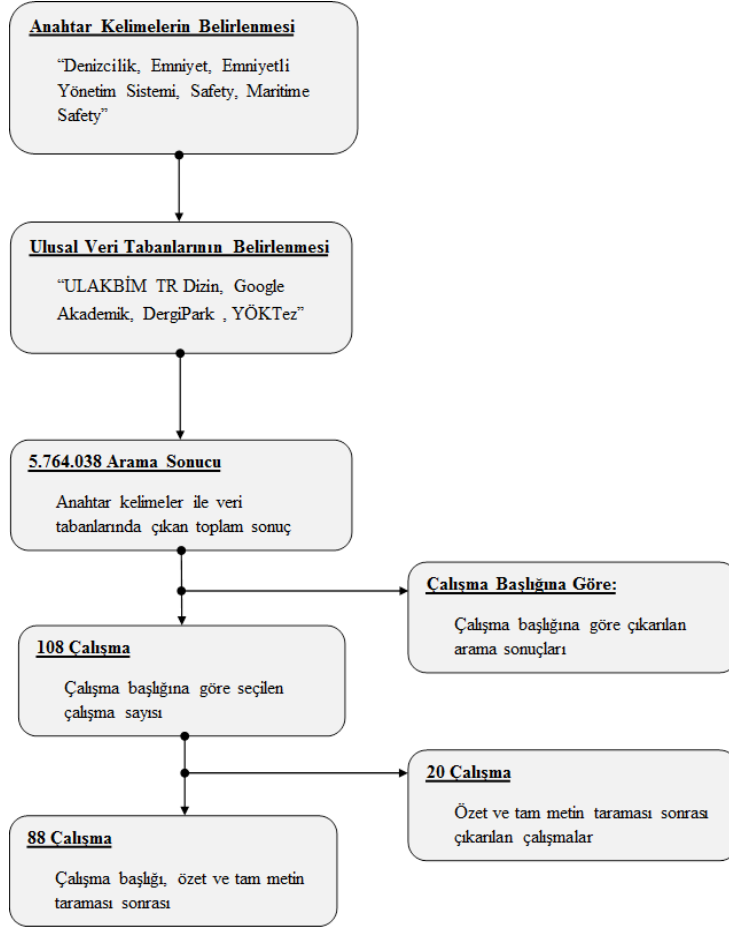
Anahtar Kelimelerin Belirlenmesi

“Denizcilik, Emniyet, Emniyetli Yönetim Sistemi, Safety, Maritime Safety”

Ulusal Veri Tabanlarının Belirlenmesi

“ULAKBİM TR Dizin, Google Akademik, DergiPark , YÖKTez”

5.764.038 Arama Sonucu

Anahtar kelimeler ile veri tabanlarında çıkan toplam sonuç

Çalışma Başlığına Göre:

Çalışma başlığına göre çıkarılan arama sonuçları

108 Çalışma

Çalışma başlığına göre seçilen çalışma sayısı

20 Çalışma

Özet ve tam metin taraması sonrası çıkarılan çalışmalar

88 Çalışma

Çalışma başlığı, özet ve tam metin taraması sonrası